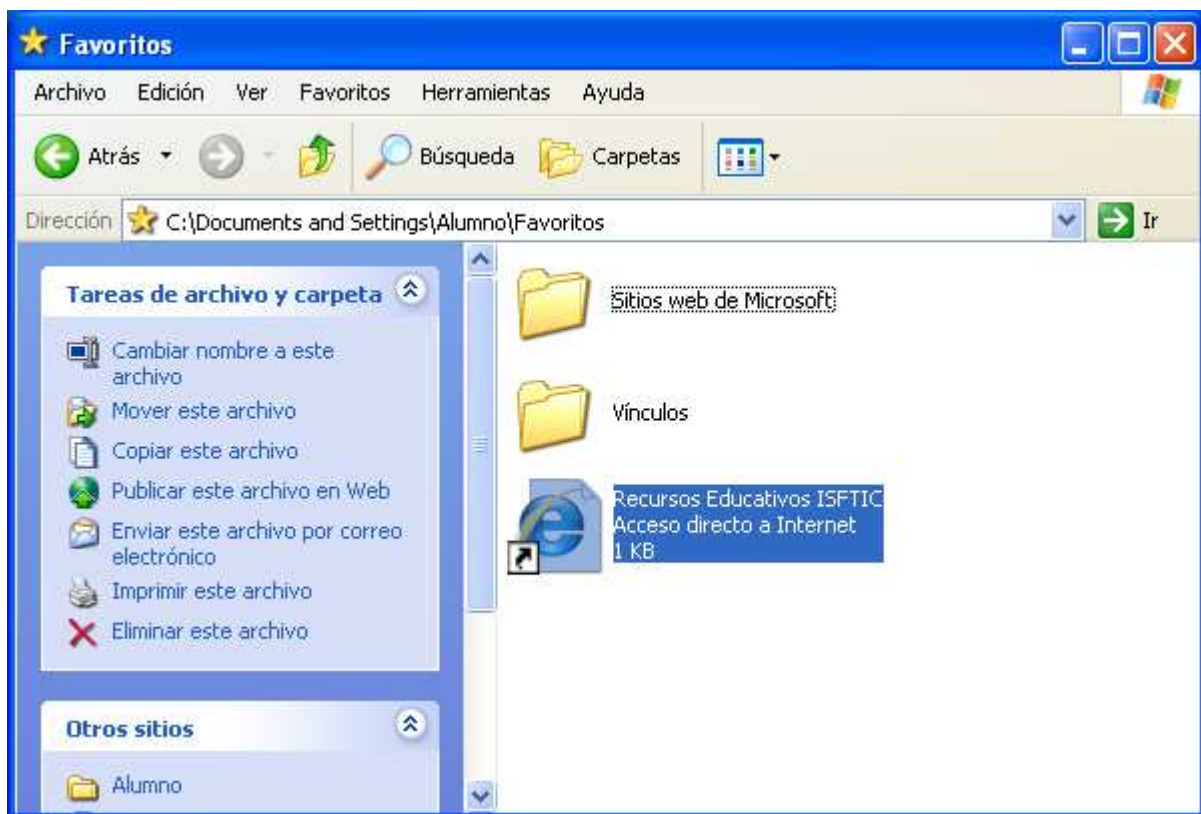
Favoritos

Archivo Edición Ver Favoritos Herramientas Ayuda

Atrás Búsqueda Carpetas

Dirección C:\Documents and Settings\Alumno\Favoritos Ir

Tareas de archivo y carpeta

Cambiar nombre a este archivo
Mover este archivo
Copiar este archivo
Publicar este archivo en Web
Enviar este archivo por correo electrónico
Imprimir este archivo
Eliminar este archivo

Otros sitios

Alumno

Sitios web de Microsoft

Vínculos

Recursos Educativos ISFTIC
Acceso directo a Internet
1 KB